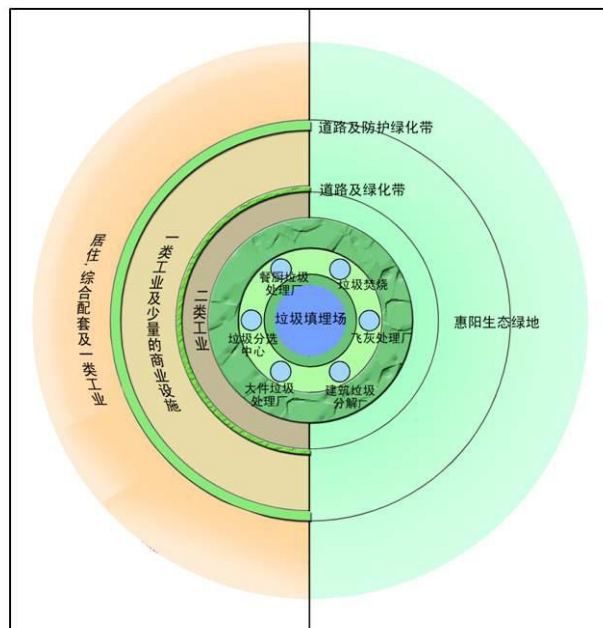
道路及防护绿化带

道路及绿化带

居住、综合配套及一类工业

一类工业及少量的商业设施

二类工业

餐厨垃圾处理厂

垃圾焚烧

垃圾填埋场

垃圾分选中心

飞灰处理厂

大件垃圾处理厂

建筑垃圾分解厂

惠阳生态绿地